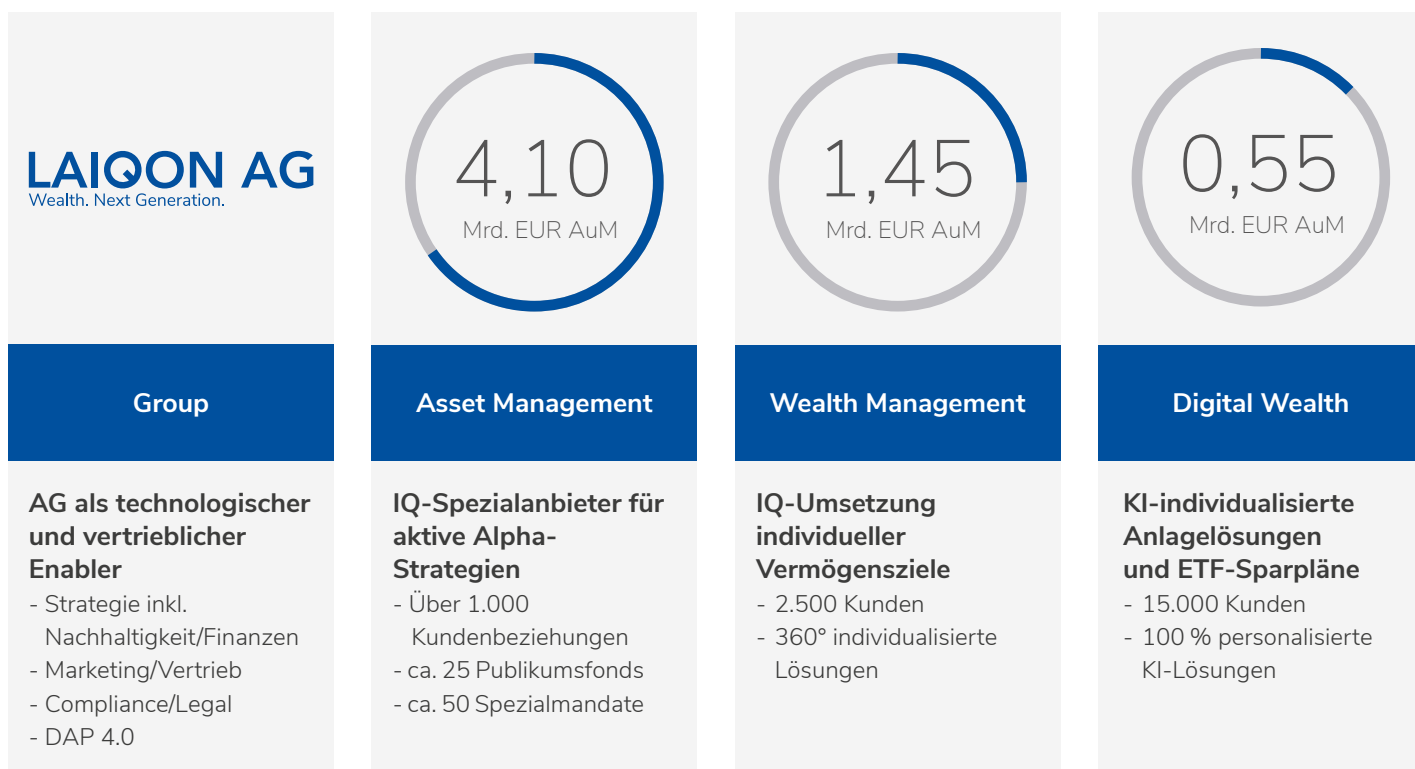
LAIQON AG
Wealth. Next Generation.

Group

AG als technologischer und vertrieblicher Enabler
- Strategie inkl. Nachhaltigkeit/Finanzen
- Marketing/Vertrieb
- Compliance/Legal
- DAP 4.0

4,10
Mrd. EUR AuM

Asset Management

IQ-Spezialanbieter für aktive Alpha-Strategien
- Über 1.000 Kundenbeziehungen
- ca. 25 Publikumsfonds
- ca. 50 Spezialmandate

1,45
Mrd. EUR AuM

Wealth Management

IQ-Umsetzung individueller Vermögensziele
- 2.500 Kunden
- 360° individualisierte Lösungen

0,55
Mrd. EUR AuM

Digital Wealth

KI-individualisierte Anlagelösungen und ETF-Sparpläne
- 15.000 Kunden
- 100 % personalisierte KI-Lösungen